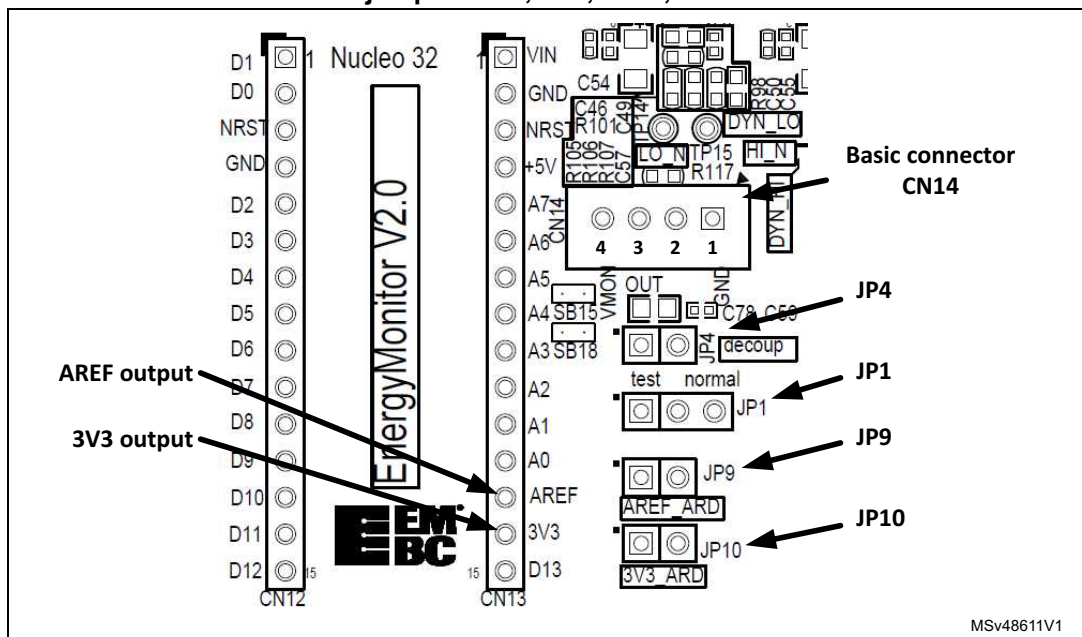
D1 1 Nucleo 32 1 VIN
D0 GND
NRST NRST
GND +5V
D2 A7
D3 A6
D4 A5
D5 A4
D6 A3
D7 A2
D8 A1
D9 A0
D10 AREF
D11 3V3
D12 15 15 D13
CN12 CN13

EnergyMonitor V2.0

EM BC

C54
C46 C49 R101 C47
R105 R106 R107 C57
LO_N TP15
R117
R98 R30 C35 C32
DYN_LO
HI_N
DYN_H
CN14
4 3 2 1
VMON OUT GND
SB15
SB18
C78 C50
JP4 decoup
test normal
JP1
JP9
AREF_ARD
JP10
3V3_ARD

Basic connector CN14
JP4
JP1
JP9
JP10
AREF output
3V3 output

MSv48611V1